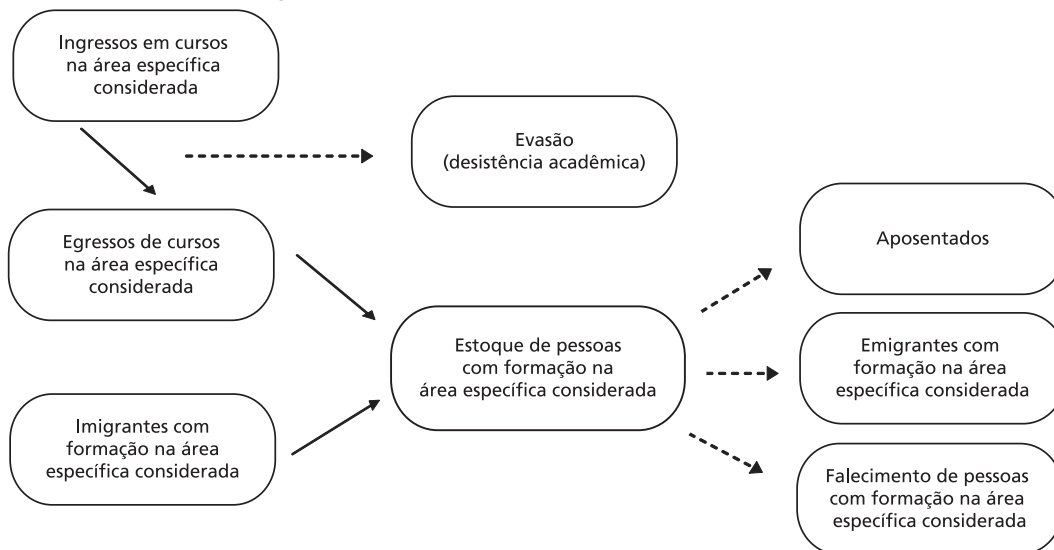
Ingressos em cursos na área específica considerada

Evasão (desistência acadêmica)

Egressos de cursos na área específica considerada

Aposentados

Estoque de pessoas com formação na área específica considerada

Emigrantes com formação na área específica considerada

Imigrantes com formação na área específica considerada

Falecimento de pessoas com formação na área específica considerada